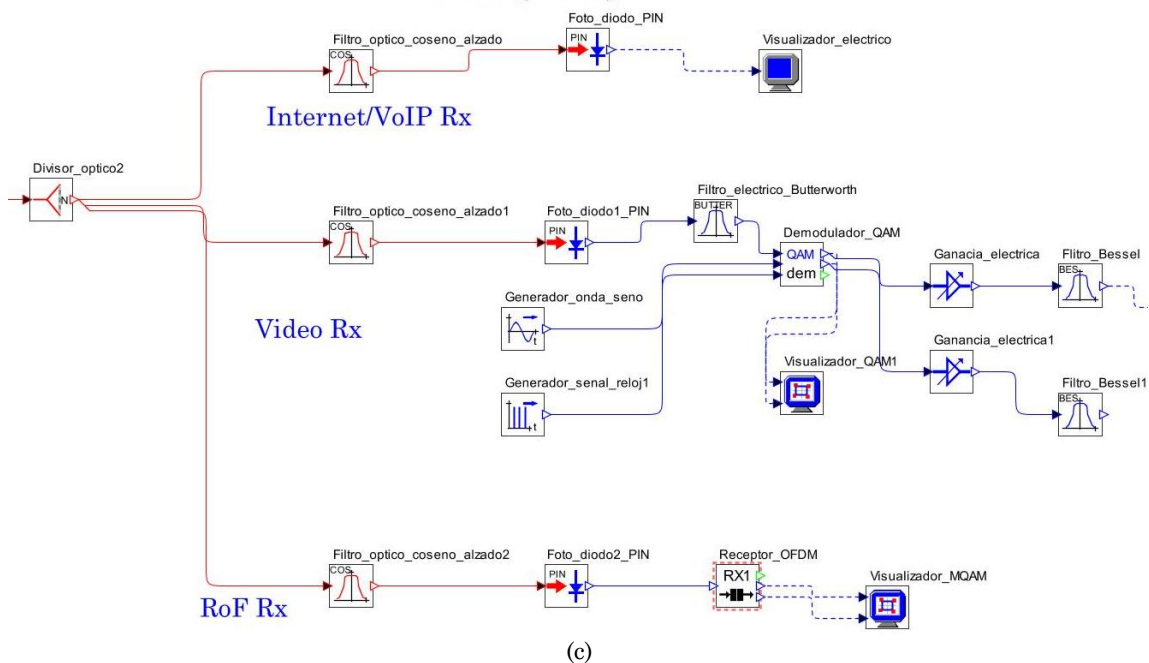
Filtro_optico_coseno_alzado
COS
Foto_diodo_PIN
PIN
Visualizador_electrico
Internet/VoIP Rx
Divisor_optico2
N
Filtro_optico_coseno_alzado1
COS
Foto_diodo1_PIN
PIN
Filtro_electrico_Butterworth
BUTTER
Demodulador_QAM
QAM
dem
Ganacia_electrica
Flitro_Bessel
BES
Generador_onda_seno
t
Video Rx
Visualizador_QAM1
Ganancia_electrica1
Generador_senal_reloj1
t
Filtro_Bessel1
BES
Filtro_optico_coseno_alzado2
COS
Foto_diodo2_PIN
PIN
Receptor_OFDM
RX1
Visualizador_MQAM
RoF Rx
(c)